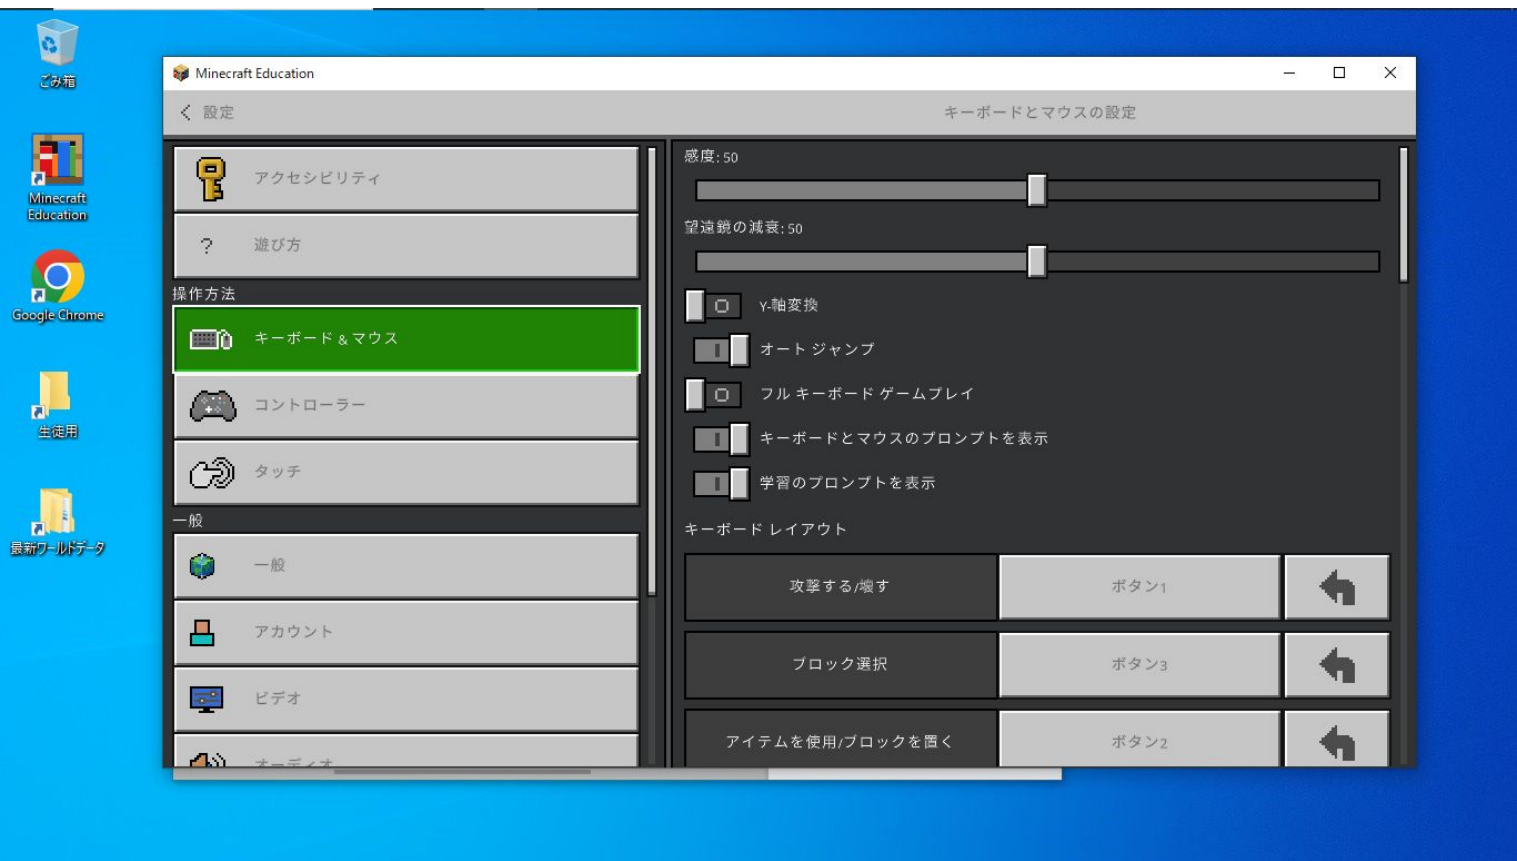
ごみ箱

Minecraft Education

Google Chrome

生徒用

最新ワールドデータ

Minecraft Education

設定

キーボードとマウスの設定

アクセシビリティ

? 遊び方

操作方法

キーボード & マウス

コントローラー

タッチ

一般

一般

アカウント

ビデオ

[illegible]

感度: 50

望遠鏡の減衰: 50

Y-軸変換

オート ジャンプ

フル キーボード ゲームプレイ

キーボードとマウスのプロンプトを表示

学習のプロンプトを表示

キーボード レイアウト

| 攻撃する/壊す | ボタン1 |
|---|---|
| ブロック選択 | ボタン3 |
| アイテムを使用/ブロックを置く | ボタン2 |